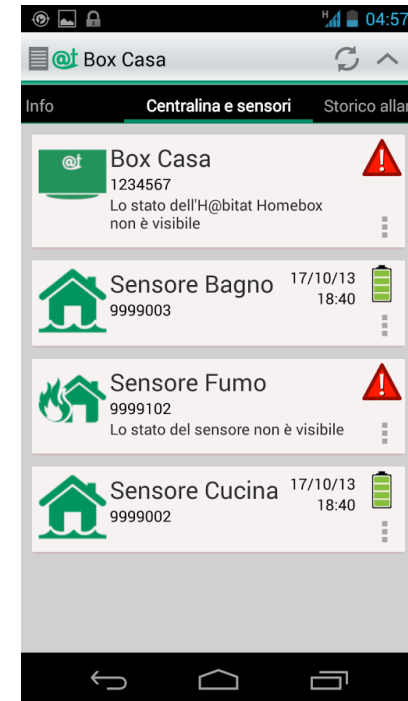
H 04:57

@t Box Casa

Info

Centralina e sensori

Storico allar

@t

Box Casa
1234567
Lo stato dell'H@bitat Homebox non è visibile

Sensore Bagno
9999003
17/10/13
18:40

Sensore Fumo
9999102
Lo stato del sensore non è visibile

Sensore Cucina
9999002
17/10/13
18:40